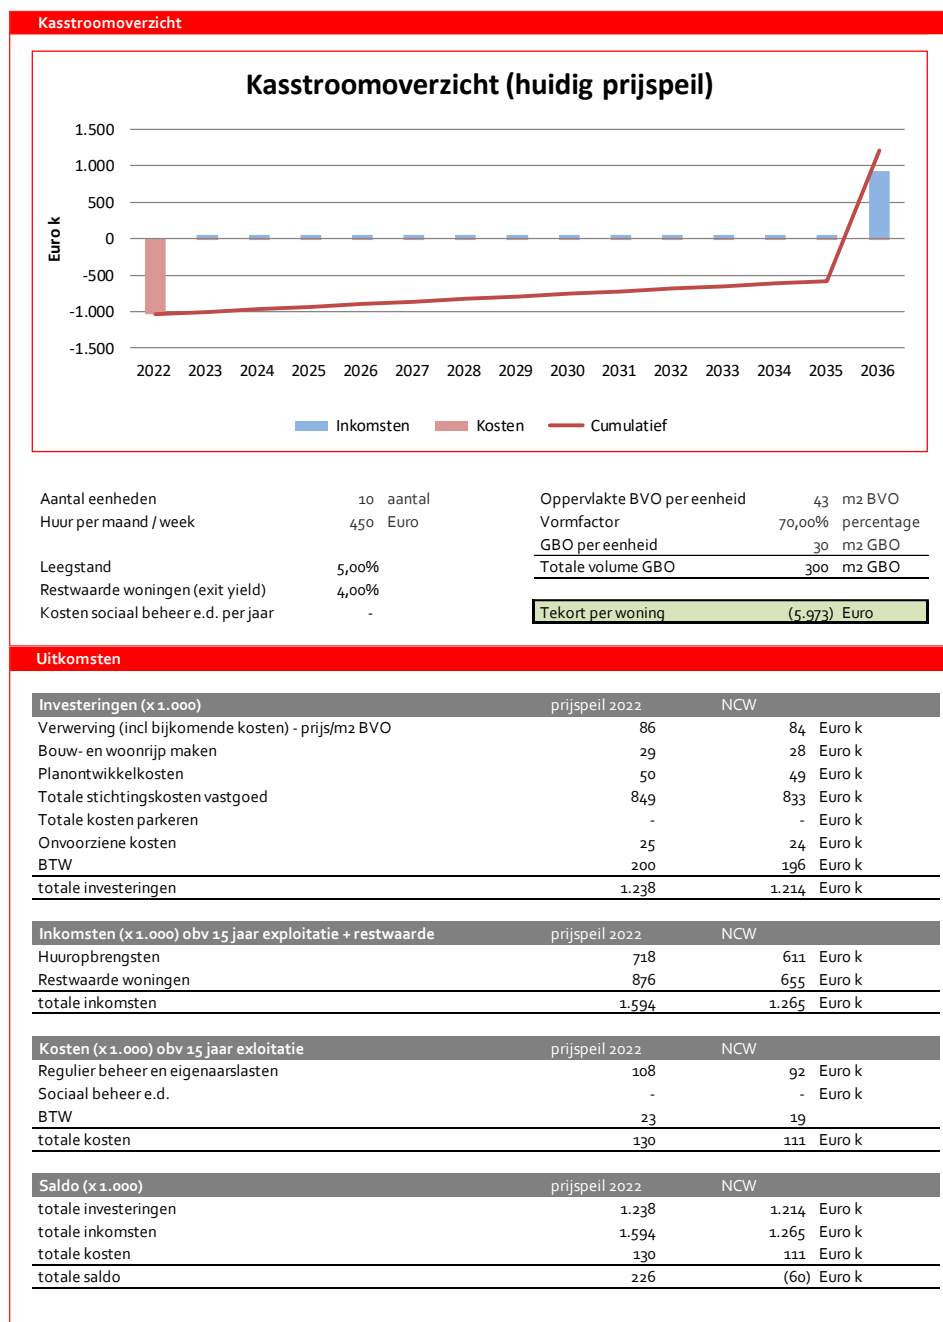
Kasstroomoverzicht

Kasstroomoverzicht (huidig prijspeil)

1.500
1.000
500
0
-500
-1.000
-1.500

Euro k

2022 2023 2024 2025 2026 2027 2028 2029 2030 2031 2032 2033 2034 2035 2036

Inkomsten Kosten Cumulatief

| | | |
|---|---|---|
| Aantal eenheden | 10 | aantal |
| Huur per maand / week | 450 | Euro |
| Leegstand | 5,00% | |
| Restwaarde woningen (exit yield) | 4,00% | |
| Kosten sociaal beheer e.d. per jaar | - | |

| | | |
|---|---|---|
| Oppervlakte BVO per eenheid | 43 | m2 BVO |
| Vormfactor | 70,00% | percentage |
| GBO per eenheid | 30 | m2 GBO |
| Totale volume GBO | 300 | m2 GBO |
| Tekort per woning | (5.973) | Euro |

Uitkomsten

| Investeringen (x 1.000) | prijspeil 2022 | NCW | |
|---|---|---|---|
| Verwerving (incl bijkomende kosten) - prijs/m2 BVO | 86 | 84 | Euro k |
| Bouw- en woonrijp maken | 29 | 28 | Euro k |
| Planontwikkelkosten | 50 | 49 | Euro k |
| Totale stichtingskosten vastgoed | 849 | 833 | Euro k |
| Totale kosten parkeren | - | - | Euro k |
| Onvoorziene kosten | 25 | 24 | Euro k |
| BTW | 200 | 196 | Euro k |
| totale investeringen | 1.238 | 1.214 | Euro k |

| Inkomsten (x 1.000) obv 15 jaar exploitatie + restwaarde | prijspeil 2022 | NCW | |
|---|---|---|---|
| Huuropbrengsten | 718 | 611 | Euro k |
| Restwaarde woningen | 876 | 655 | Euro k |
| totale inkomsten | 1.594 | 1.265 | Euro k |

| Kosten (x 1.000) obv 15 jaar exloitatie | prijspeil 2022 | NCW | |
|---|---|---|---|
| Regulier beheer en eigenaarslasten | 108 | 92 | Euro k |
| Sociaal beheer e.d. | - | - | Euro k |
| BTW | 23 | 19 | |
| totale kosten | 130 | 111 | Euro k |

| Saldo (x 1.000) | prijspeil 2022 | NCW | |
|---|---|---|---|
| totale investeringen | 1.238 | 1.214 | Euro k |
| totale inkomsten | 1.594 | 1.265 | Euro k |
| totale kosten | 130 | 111 | Euro k |
| totale saldo | 226 | (60) | Euro k |